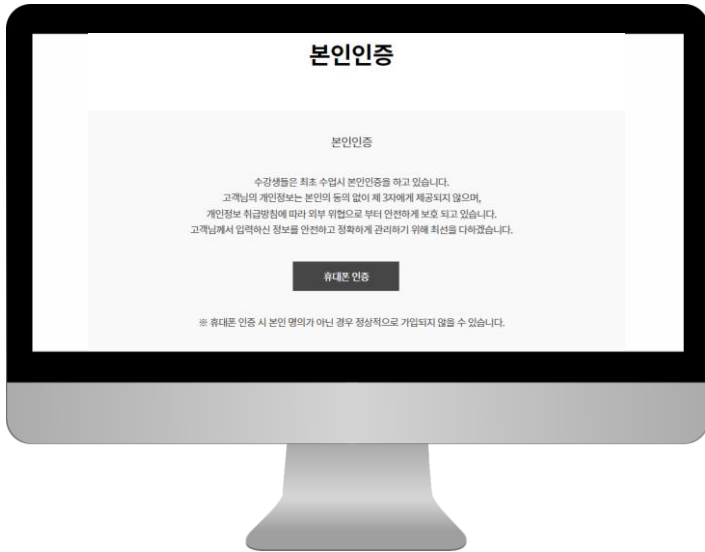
본인인증

본인인증

수강생들은 최초 수업시 본인인증을 하고 있습니다.
고객님의 개인정보는 본인의 동의 없이 제 3자에게 제공되지 않으며,
개인정보 취급방침에 따라 외부 위협으로 부터 안전하게 보호 되고 있습니다.
고객님께서 입력하신 정보를 안전하고 정확하게 관리하기 위해 최선을 다하겠습니다.

휴대폰 인증

※ 휴대폰 인증 시 본인 명의가 아닌 경우 정상적으로 가입되지 않을 수 있습니다.